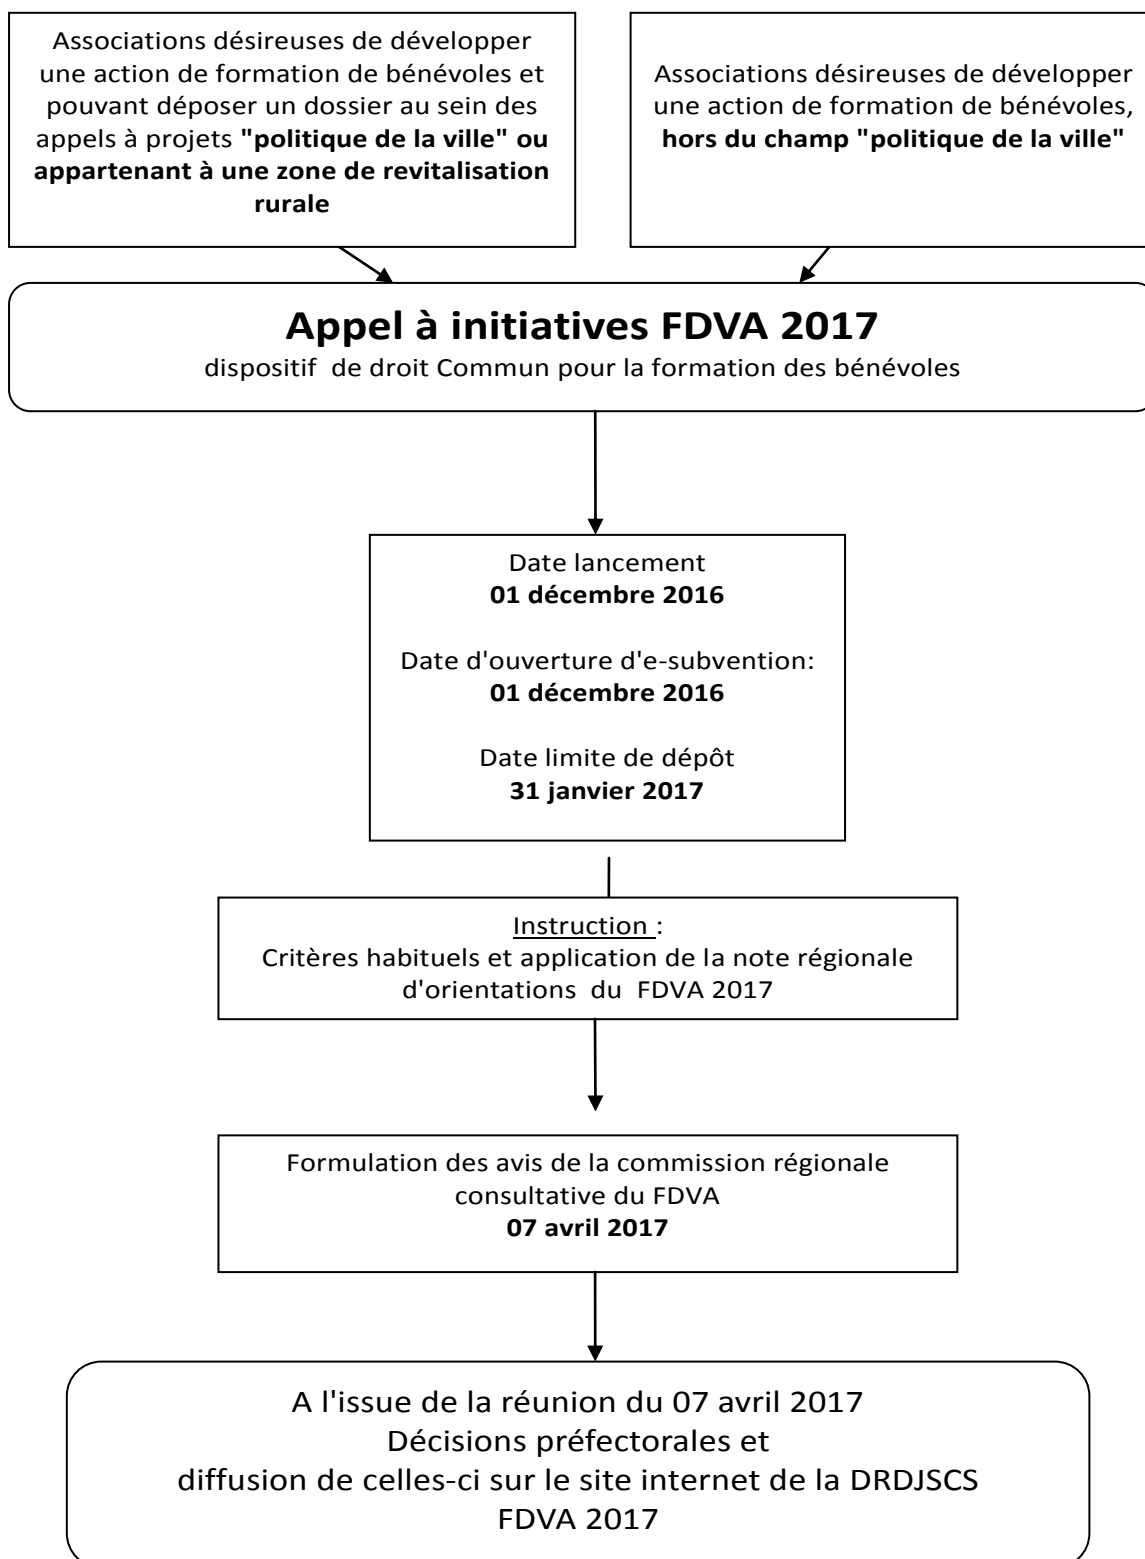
Associations désireuses de développer une action de formation de bénévoles et pouvant déposer un dossier au sein des appels à projets **"politique de la ville" ou appartenant à une zone de revitalisation rurale**

Associations désireuses de développer une action de formation de bénévoles, **hors du champ "politique de la ville"**

**Appel à initiatives FDVA 2017**
dispositif de droit Commun pour la formation des bénévoles

Date lancement
**01 décembre 2016**

Date d'ouverture d'e-subvention:
**01 décembre 2016**

Date limite de dépôt
**31 janvier 2017**

Instruction :
Critères habituels et application de la note régionale d'orientations du FDVA 2017

Formulation des avis de la commission régionale consultative du FDVA
**07 avril 2017**

A l'issue de la réunion du 07 avril 2017
Décisions préfectorales et
diffusion de celles-ci sur le site internet de la DRDJSCS
FDVA 2017